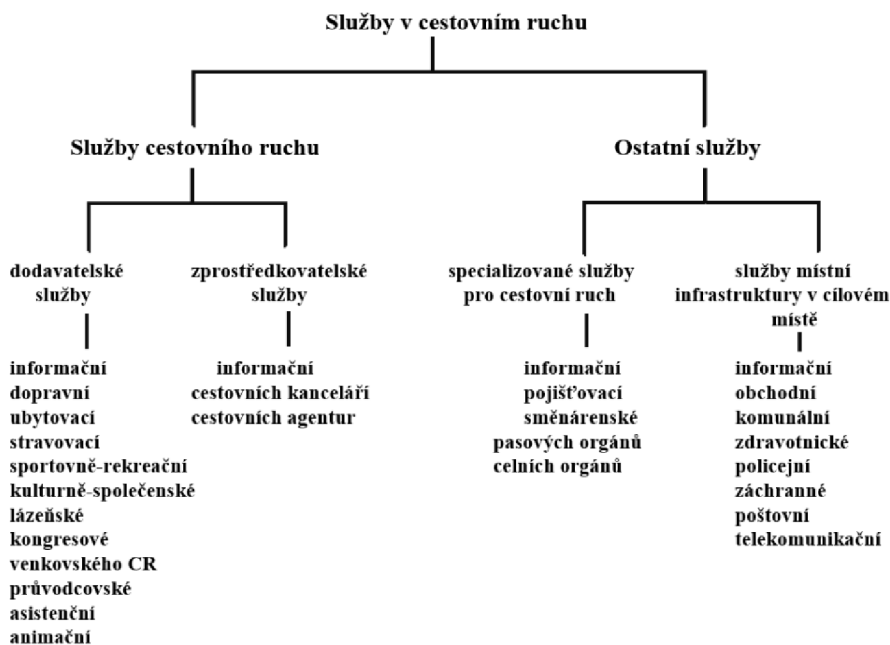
Služby v cestovním ruchu

Služby cestovního ruchu

Ostatní služby

dodavatelské služby

informační
dopravní
ubytovací
stravovací
sportovně-rekreační
kulturně-společenské
lázeňské
kongresové
venkovského CR
průvodcovské
asistenční
animační

zprostředkovatelské služby

informační
cestovních kanceláří
cestovních agentur

specializované služby pro cestovní ruch

informační
pojišťovací
směnárenské
pasových orgánů
celních orgánů

služby místní infrastruktury v cílovém místě

informační
obchodní
komunální
zdravotnické
policejní
záchranné
poštovní
telekomunikační